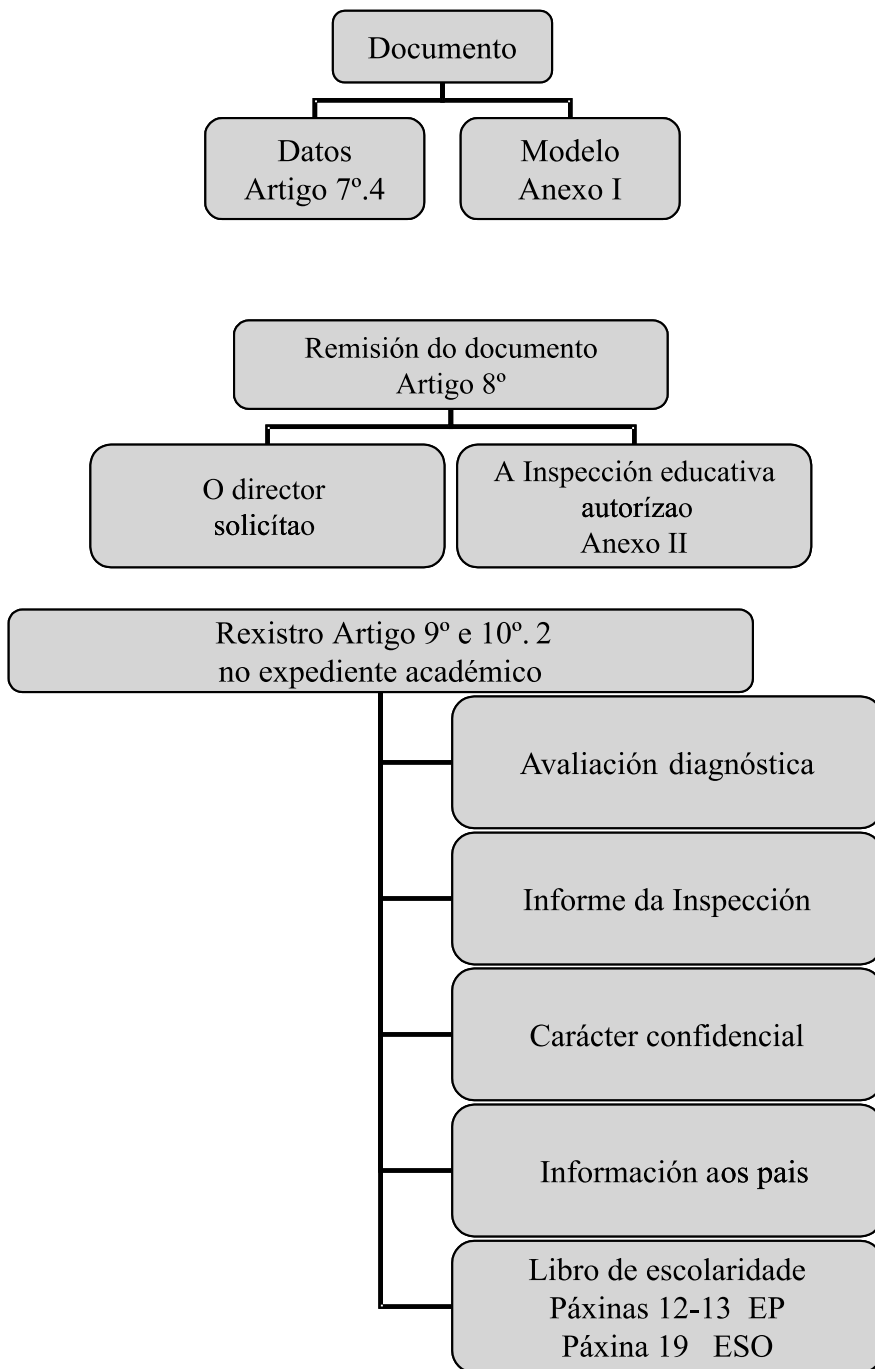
Documento

Datos
Artigo 7º.4

Modelo
Anexo I

Remisión do documento
Artigo 8º

O director
solicítao

A Inspección educativa
autorízao
Anexo II

Rexistro Artigo 9º e 10º. 2
no expediente académico

Avaliación diagnóstica

Informe da Inspección

Carácter confidencial

Información aos pais

Libro de escolaridade
Páxinas 12-13 EP
Páxina 19 ESO